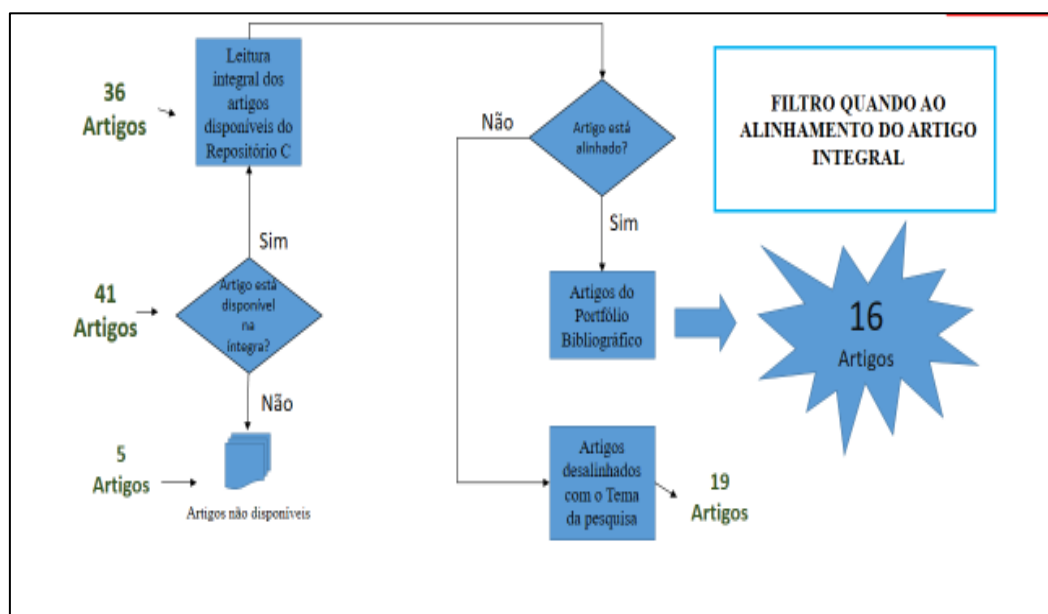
36 Artigos

Leitura integral dos artigos disponíveis do Repositório C

Não

Artigo está alinhado?

FILTRO QUANDO AO ALINHAMENTO DO ARTIGO INTEGRAL

Sim

Sim

41 Artigos

Artigo está disponível na íntegra?

Artigos do Portfólio Bibliográfico

16 Artigos

Não

5 Artigos

Artigos não disponíveis

Artigos desalinhados com o Tema da pesquisa

19 Artigos